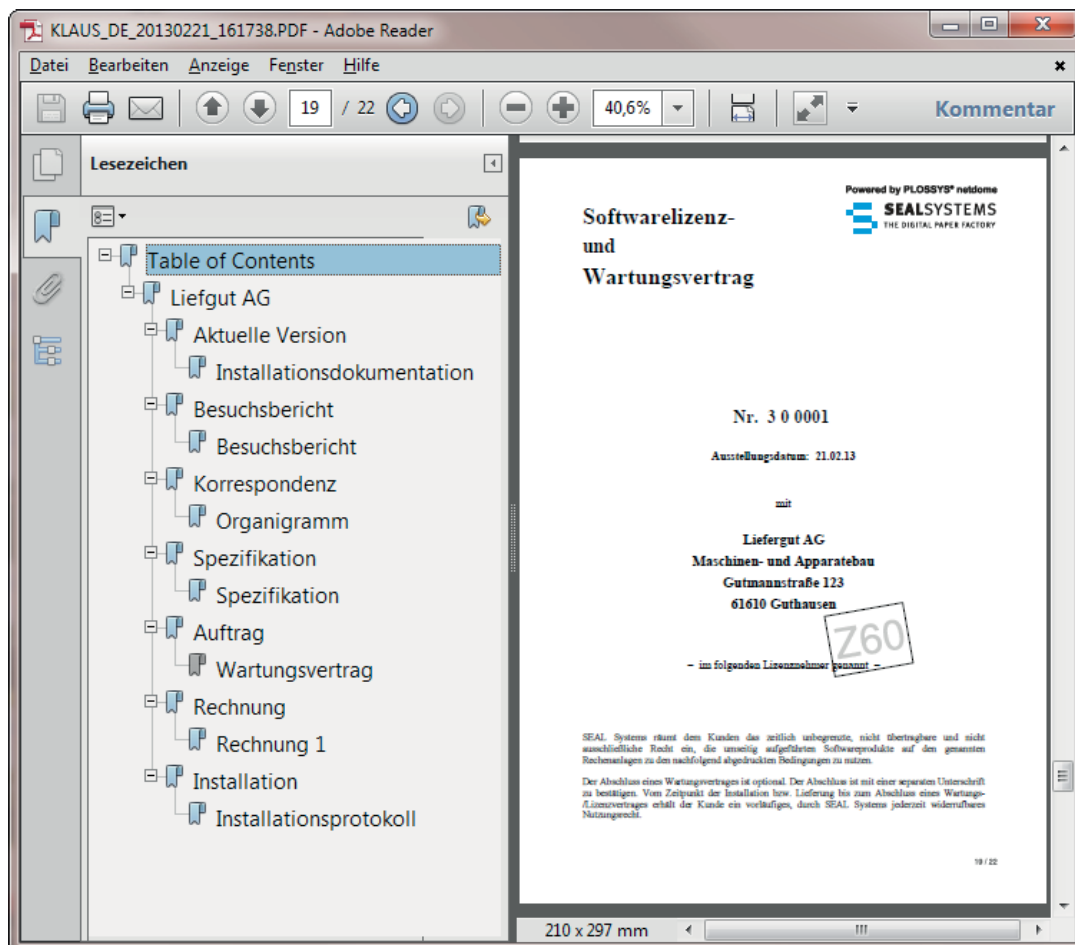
KLAUS_DE_20130221_161738.PDF - Adobe Reader

Datei Bearbeiten Anzeige Fenster Hilfe

19 / 22

40,6%

Kommentar

Lesezeichen

Table of Contents
Liefgut AG
Aktuelle Version
Installationsdokumentation
Besuchsbericht
Besuchsbericht
Korrespondenz
Organigramm
Spezifikation
Spezifikation
Auftrag
Wartungsvertrag
Rechnung
Rechnung 1
Installation
Installationsprotokoll

Powered by PLOSSYS® netdome
SEALSYSTEMS
THE DIGITAL PAPER FACTORY

Softwarelizenz-
und
Wartungsvertrag

Nr. 3 0 0001

Ausstellungsdatum: 21.02.13

mit

Liefergut AG
Maschinen- und Apparatebau
Gutmannstraße 123
61610 Guthausen

Z60

– im folgenden Lizenznehmer genannt –

SEAL Systems räumt dem Kunden das zeitlich unbegrenzte, nicht übertragbare und nicht ausschließliche Recht ein, die umseitig aufgeführten Softwareprodukte auf den genannten Rechenanlagen zu den nachfolgend abgedruckten Bedingungen zu nutzen.

Der Abschluss eines Wartungsvertrages ist optional. Der Abschluss ist mit einer separaten Unterschrift zu bestätigen. Vom Zeitpunkt der Installation bzw. Lieferung bis zum Abschluss eines Wartungs-/Lizenzvertrages erhält der Kunde ein vorläufiges, durch SEAL Systems jederzeit widerrufbares Nutzungsrecht.

19 / 22

210 x 297 mm